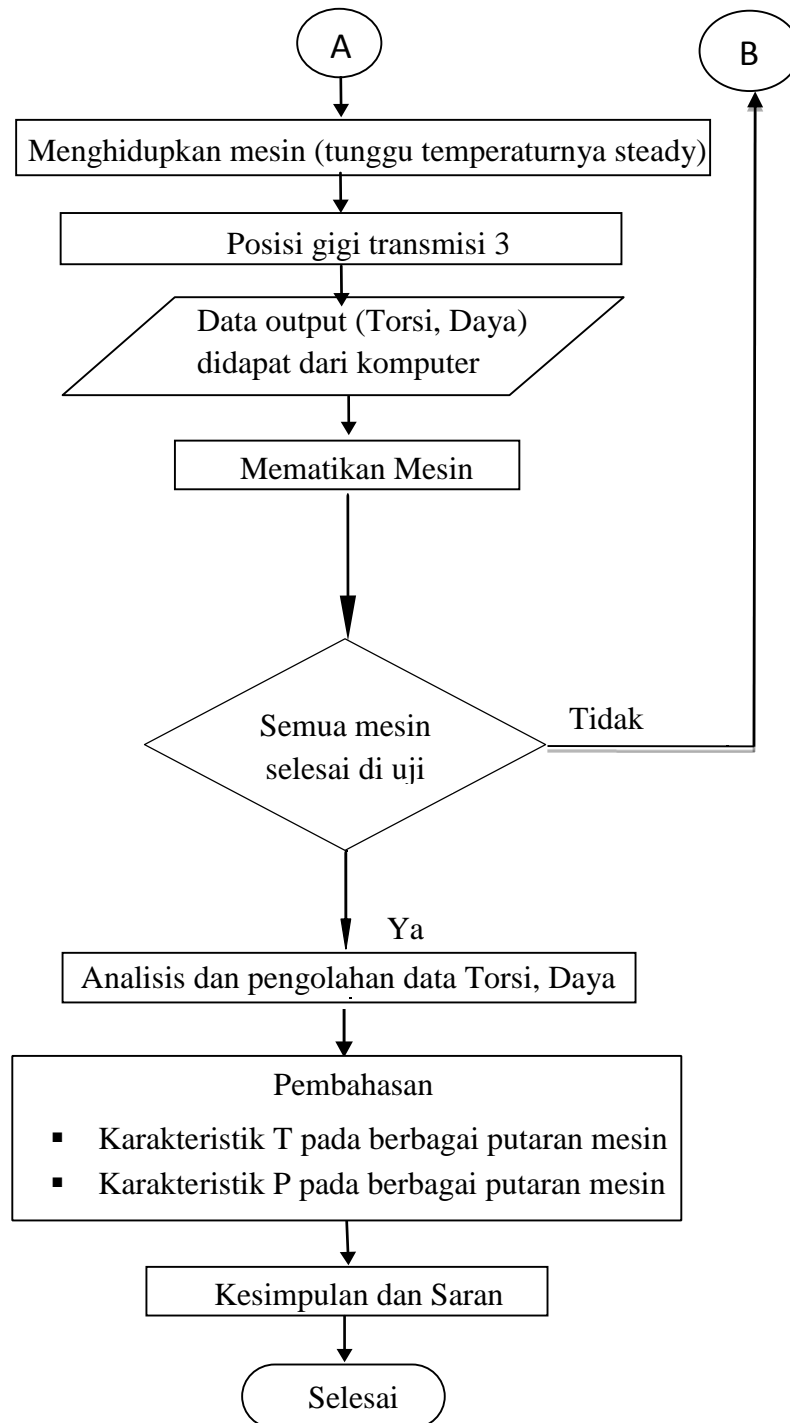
A

B

Menghidupkan mesin (tunggu temperaturnya steady)

Posisi gigi transmisi 3

Data output (Torsi, Daya) didapat dari komputer

Mematikan Mesin

Semua mesin selesai di uji

Tidak

Ya

Analisis dan pengolahan data Torsi, Daya

Pembahasan

- Karakteristik T pada berbagai putaran mesin
- Karakteristik P pada berbagai putaran mesin

Kesimpulan dan Saran

Selesai